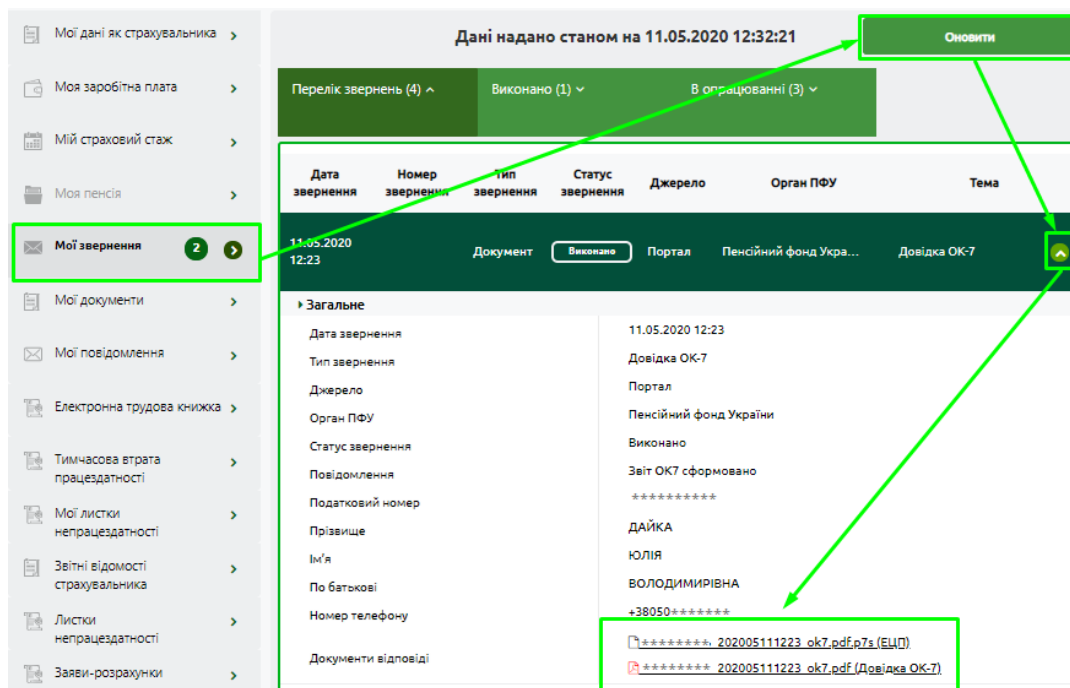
Мої дані як страхувальника >
Моя заробітна плата >
Мій страховий стаж >
Моя пенсія >
Мої звернення 2 >
Мої документи >
Мої повідомлення >
Електронна трудова книжка >
Тимчасова втрата працездатності >
Мої листки непрацездатності >
Звітні відомості страхувальника >
Листки непрацездатності >
Заяви-розрахунки >

Дані надано станом на 11.05.2020 12:32:21

Оновити

Перелік звернень (4) ^ Виконано (1) ˅ В опрацюванні (3) ˅

| Дата звернення | Номер звернення | Тип звернення | Статус звернення | Джерело | Орган ПФУ | Тема |
|---|---|---|---|---|---|---|
| 11.05.2020 12:23 | | Документ | Виконано | Портал | Пенсійний фонд Укра... | Довідка ОК-7 |

Загальне

| | |
|---|---|
| Дата звернення | 11.05.2020 12:23 |
| Тип звернення | Довідка ОК-7 |
| Джерело | Портал |
| Орган ПФУ | Пенсійний фонд України |
| Статус звернення | Виконано |
| Повідомлення | Звіт ОК7 сформовано |
| Податковий номер | ********** |
| Прізвище | ДАЙКА |
| Ім'я | ЮЛІЯ |
| По батькові | ВОЛОДИМИРІВНА |
| Номер телефону | +38050******* |
| Документи відповіді | ********_202005111223_ok7.pdf.p7s (ЕЦП) ********_202005111223_ok7.pdf (Довідка ОК-7) |